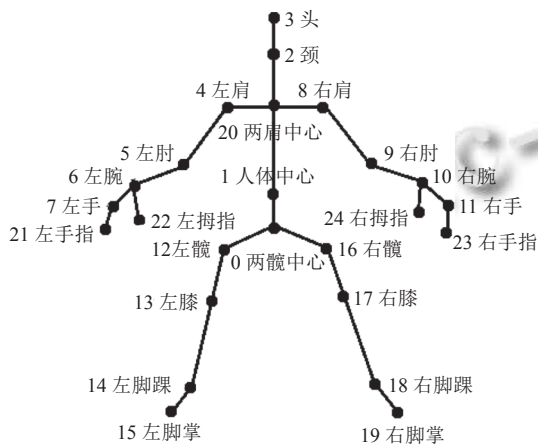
3 头
2 颈
4 左肩
8 右肩
20 两肩中心
5 左肘
9 右肘
6 左腕
1 人体中心
10 右腕
7 左手
22 左拇指
24 右拇指
11 右手
21 左手指
23 右手指
12左髋
16 右髋
0 两髋中心
13 左膝
17 右膝
14 左脚踝
18 右脚踝
15 左脚掌
19 右脚掌